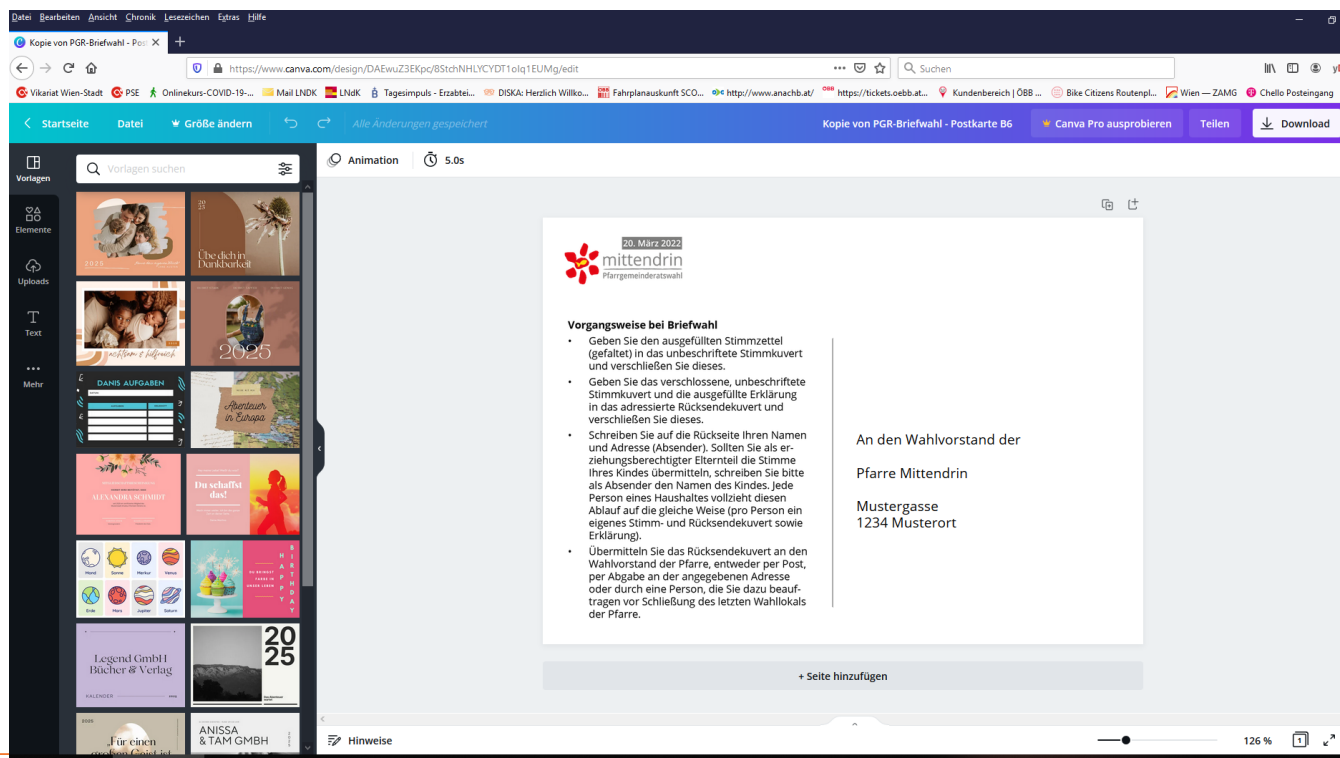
Datei Bearbeiten Ansicht Chronik Lesezeichen Extras Hilfe

Kopie von PGR-Briefwahl - Pos

https://www.canva.com/design/DAEwuZ3EKpc/8StchNHLYCYDT1oIq1EUMg/edit

Suchen

Vikariat Wien-Stadt PSE Onlinekurs-COVID-19-... Mail LNDK LNdK Tagesimpuls - Erzabtei... DISKA: Herzlich Willko... Fahrplanauskunft SCO... http://www.anachb.at/ https://tickets.oebb.at... Kundenbereich | ÖBB ... Bike Citizens Routenpl... Wien — ZAMG Chello Posteingang

Startseite Datei Größe ändern Alle Änderungen gespeichert Kopie von PGR-Briefwahl - Postkarte B6 Canva Pro ausprobieren Teilen Download

Vorlagen Elemente Uploads Text Mehr

Vorlagen suchen

Animation 5.0s

Über dich in Dunkelheit

2025

DANIS AUFGABEN

Abenteuer in Europa

ALEXANDRA SCHMIDT

Du schaffst das!

Mond Sonne Merkur Venus Erde Mars Jupiter Saturn

HAPPY BIRTHDAY

Legend GmbH Bücher & Verlag

KALENDER

2025

„Für einen großen Geist ist

ANISSA & TAM GMBH

20. März 2022
mittendrin
Pfarrgemeinderatswahl

Vorgangsweise bei Briefwahl
• Geben Sie den ausgefüllten Stimmzettel (gefaltet) in das unbeschriftete Stimmkuvert und verschließen Sie dieses.
• Geben Sie das verschlossene, unbeschriftete Stimmkuvert und die ausgefüllte Erklärung in das adressierte Rücksendekuvert und verschließen Sie dieses.
• Schreiben Sie auf die Rückseite Ihren Namen und Adresse (Absender). Sollten Sie als erziehungsberechtigter Elternteil die Stimme Ihres Kindes übermitteln, schreiben Sie bitte als Absender den Namen des Kindes. Jede Person eines Haushaltes vollzieht diesen Ablauf auf die gleiche Weise (pro Person ein eigenes Stimm- und Rücksendekuvert sowie Erklärung).
• Übermitteln Sie das Rücksendekuvert an den Wahlvorstand der Pfarre, entweder per Post, per Abgabe an der angegebenen Adresse oder durch eine Person, die Sie dazu beauftragen vor Schließung des letzten Wahllokals der Pfarre.

An den Wahlvorstand der

Pfarre Mittendrin

Mustergasse
1234 Musterort

+ Seite hinzufügen

Hinweise

126 %

1